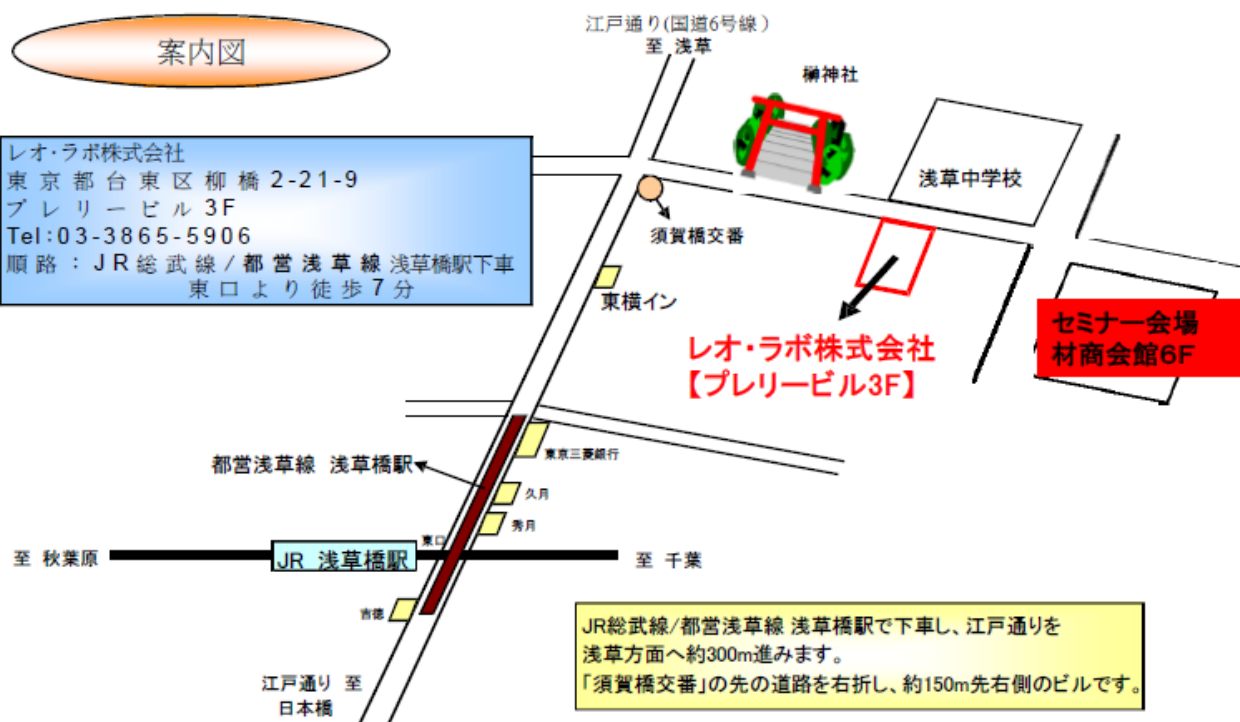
案内図

江戸通り(国道6号線)
至 浅草

榊神社

レオ・ラボ株式会社
東京都台東区柳橋 2-21-9
プレリービル 3F
Tel:03-3865-5906
順路:JR総武線/都営浅草線 浅草橋駅下車
東口より徒歩7分

浅草中学校

須賀橋交番

東横イン

レオ・ラボ株式会社
【プレリービル3F】

セミナー会場
材商会館6F

東京三菱銀行

都営浅草線 浅草橋駅

久月

秀月

東口

至 秋葉原

JR 浅草橋駅

至 千葉

吉徳

江戸通り 至
日本橋

JR総武線/都営浅草線 浅草橋駅で下車し、江戸通りを
浅草方面へ約300m進みます。
「須賀橋交番」の先の道路を右折し、約150m先右側のビルです。